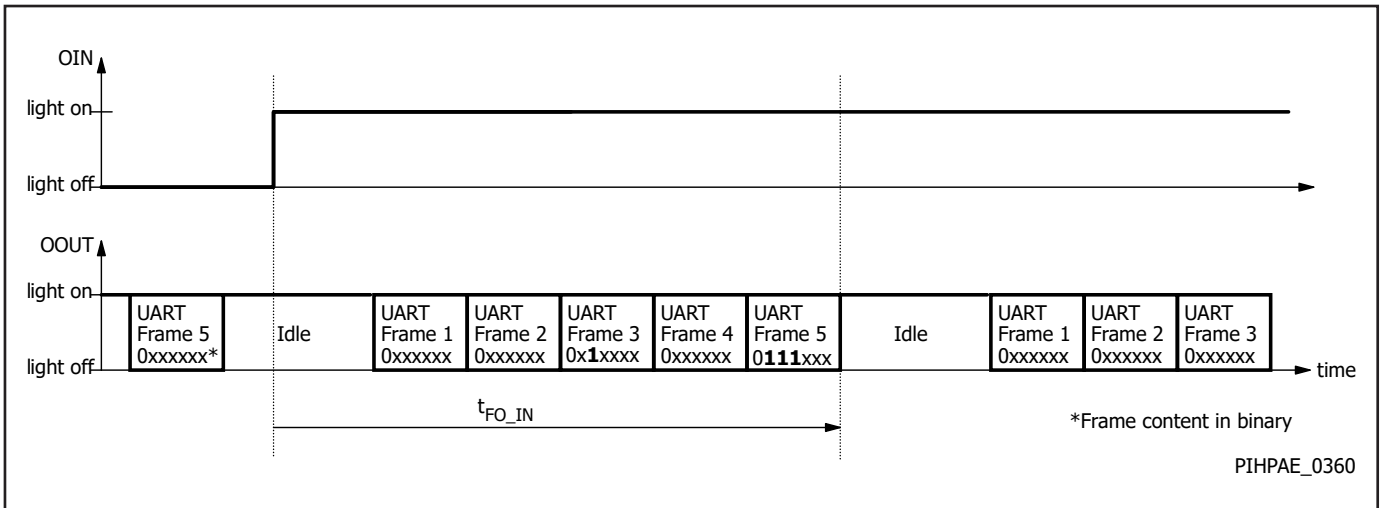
OIN

light on

light off

OOUT

light on

light off

UART Frame 5 0xxxxxx*

Idle

UART Frame 1 0xxxxxx

UART Frame 2 0xxxxxx

UART Frame 3 0x1xxxx

UART Frame 4 0xxxxxx

UART Frame 5 0111xxx

Idle

UART Frame 1 0xxxxxx

UART Frame 2 0xxxxxx

UART Frame 3 0xxxxxx

time

$t_{FO\_IN}$

*Frame content in binary

PIHPAE_0360